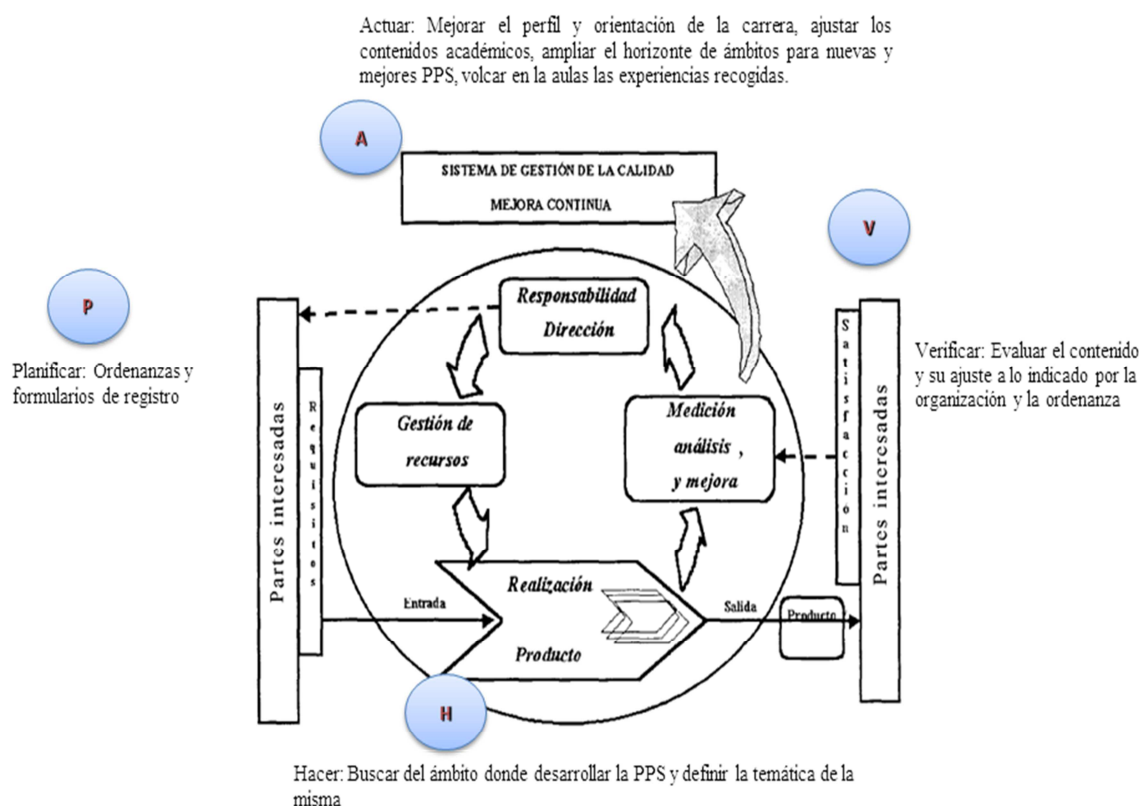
Actuar: Mejorar el perfil y orientación de la carrera, ajustar los contenidos académicos, ampliar el horizonte de ámbitos para nuevas y mejores PPS, volcar en la aulas las experiencias recogidas.

A

SISTEMA DE GESTIÓN DE LA CALIDAD

MEJORA CONTINUA

V

P

Planificar: Ordenanzas y formularios de registro

Partes interesadas

Requisitos

Responsabilidad Dirección

Gestión de recursos

Medición análisis , y mejora

Satisfacción

Partes interesadas

Verificar: Evaluar el contenido y su ajuste a lo indicado por la organización y la ordenanza

Entrada

Realización

Producto

Salida

Producto

H

Hacer: Buscar del ámbito donde desarrollar la PPS y definir la temática de la misma